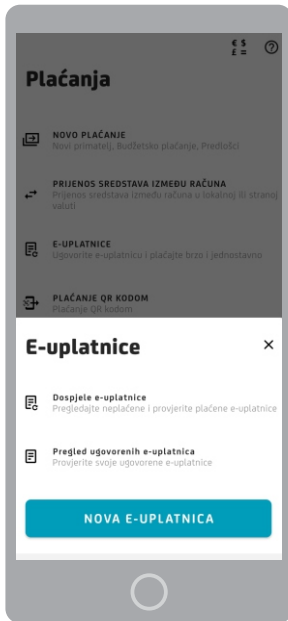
Plaćanja

NOVO PLAĆANJE
Novi primatelj, Budžetsko plaćanje, Predlošci

PRIJENOS SREDSTAVA IZMEĐU RAČUNA
Prijenos sredstava između računa u lokalnoj ili stranoj valuti

E-UPLATNICE
Ugovorite e-uplatnicu i plaćajte brzo i jednostavno

PLAĆANJE QR KODOM
Plaćanje QR kodom

E-uplatnice

×

Dospjele e-uplatnice
Pregledajte neplaćene i provjerite plaćene e-uplatnice

Pregled ugovorenih e-uplatnica
Provjerite svoje ugovorene e-uplatnice

NOVA E-UPLATNICA